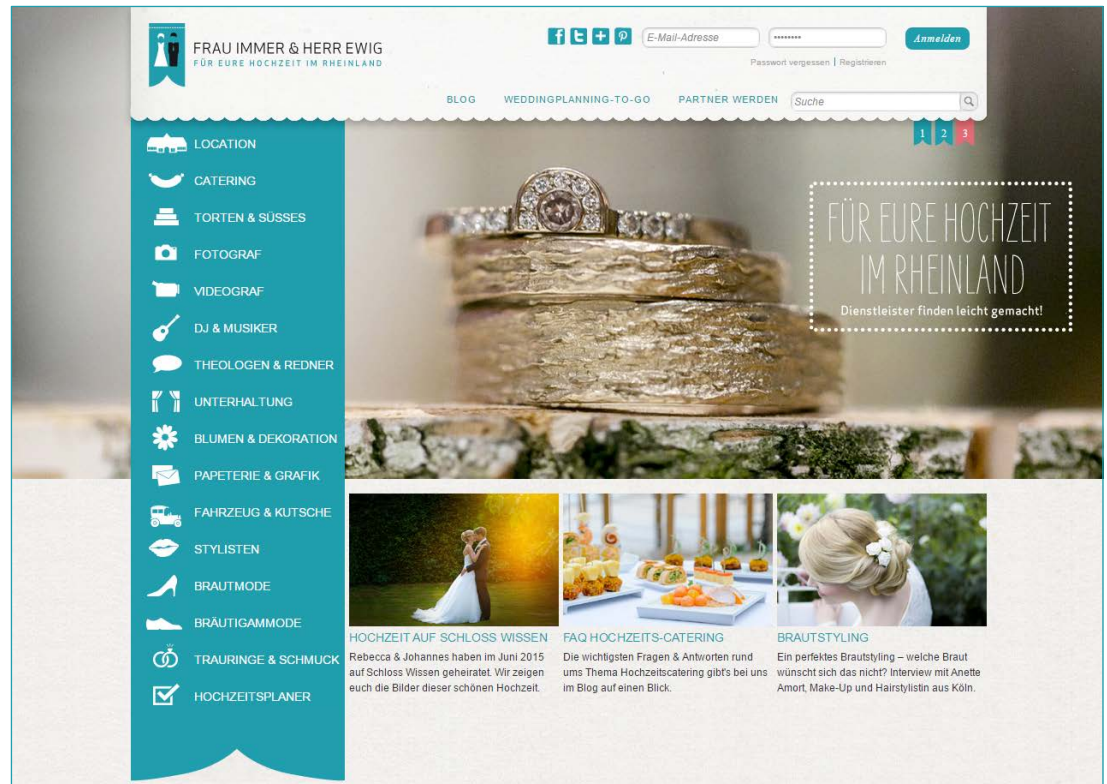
FRAU IMMER & HERR EWIG
FÜR EURE HOCHZEIT IM RHEINLAND

E-Mail-Adresse
••••••••
Anmelden
Passwort vergessen | Registrieren

BLOG WEDDINGPLANNING-TO-GO PARTNER WERDEN Suche

LOCATION
CATERING
TORTEN & SÜSSES
FOTOGRAF
VIDEOGRAF
DJ & MUSIKER
THEOLOGEN & REDNER
UNTERHALTUNG
BLUMEN & DEKORATION
PAPETERIE & GRAFIK
FAHRZEUG & KUTSCHE
STYLISTEN
BRAUTMODE
BRÄUTIGAMMODE
TRAURINGE & SCHMUCK
HOCHZEITSPLANER

1 2 3

FÜR EURE HOCHZEIT IM RHEINLAND
Dienstleister finden leicht gemacht!

HOCHZEIT AUF SCHLOSS WISSEN
Rebecca & Johannes haben im Juni 2015 auf Schloss Wissen geheiratet. Wir zeigen euch die Bilder dieser schönen Hochzeit.

FAQ HOCHZEITS-CATERING
Die wichtigsten Fragen & Antworten rund ums Thema Hochzeitscatering gibt's bei uns im Blog auf einen Blick.

BRAUTSTYLING
Ein perfektes Brautstyling – welche Braut wünscht sich das nicht? Interview mit Anette Amort, Make-Up und Hairstylistin aus Köln.